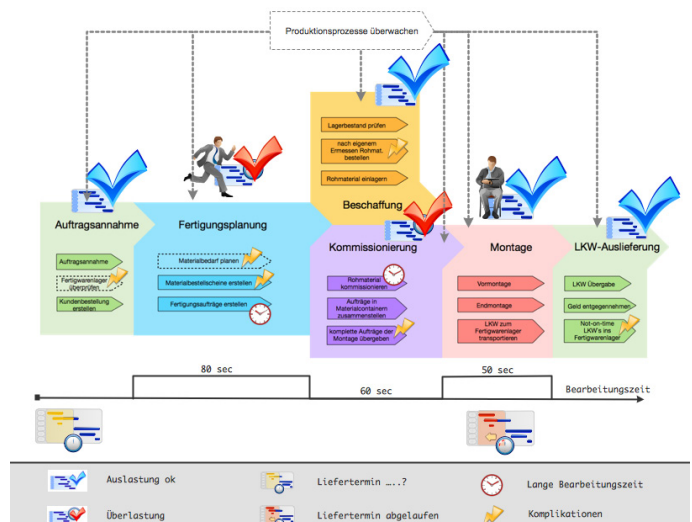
Produktionsprozesse überwachen

Lagerbestand prüfen

nach eigenem Ermessen Rohmat. bestellen

Rohmaterial einlagern

Beschaffung

Auftragsannahme

Auftragsannahme

Fertigwarenlager überprüfen

Kundenbestellung erstellen

Fertigungsplanung

Materialbedarf planen

Materialbestellscheine erstellen

Fertigungsaufträge erstellen

Kommissionierung

Rohmaterial kommissionieren

Aufträge in Materialcontainern zusammenstellen

komplette Aufträge der Montage übergeben

Montage

Vormontage

Endmontage

LKW zum Fertigwarenlager transportieren

LKW-Auslieferung

LKW Übergabe

Geld entgegennehmen

Not-on-time LKW's ins Fertigwarenlager

80 sec

60 sec

50 sec

Bearbeitungszeit

Auslastung ok

Liefertermin .....?

Lange Bearbeitungszeit

Überlastung

Liefertermin abgelaufen

Komplikationen